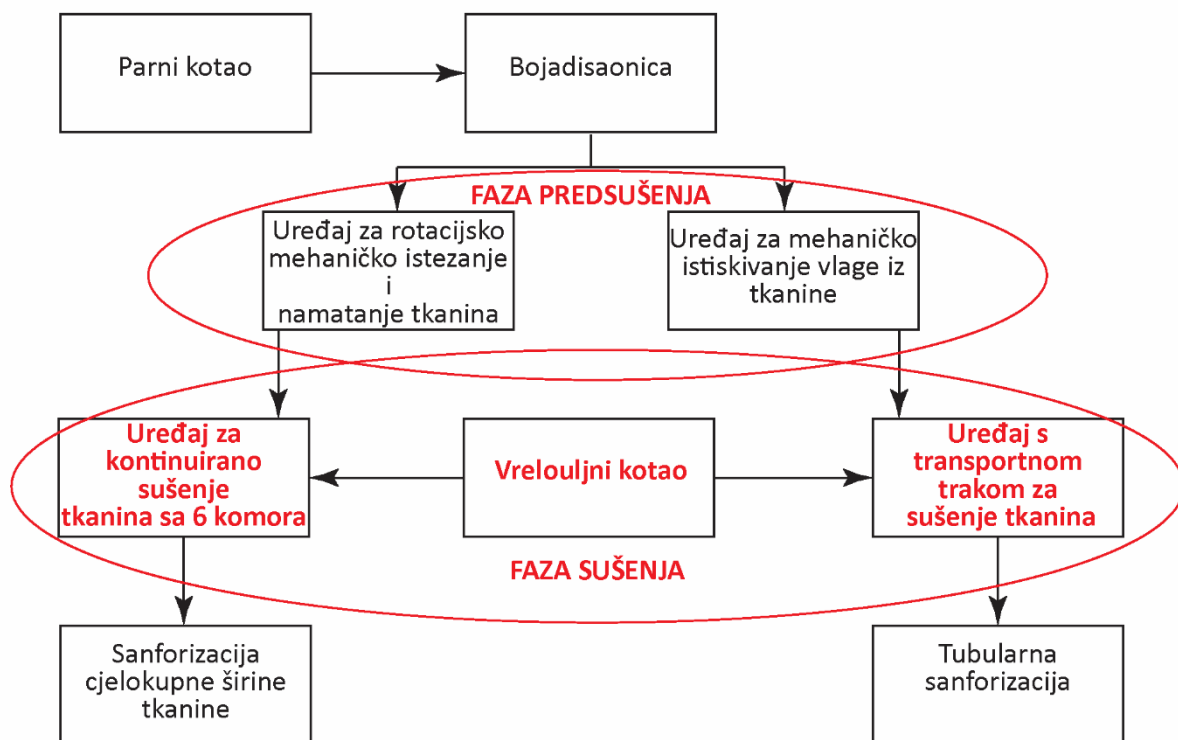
Parni kotao

Bojadisaonica

FAZA PREDSUŠENJA

Uređaj za rotacijsko mehaničko istezanje i namatanje tkanina

Uređaj za mehaničko istiskivanje vlage iz tkanine

Uređaj za kontinuirano sušenje tkanina sa 6 komora

Vrelouljni kotao

Uređaj s transportnom trakom za sušenje tkanina

FAZA SUŠENJA

Sanforizacija cjelokupne širine tkanine

Tubularna sanforizacija